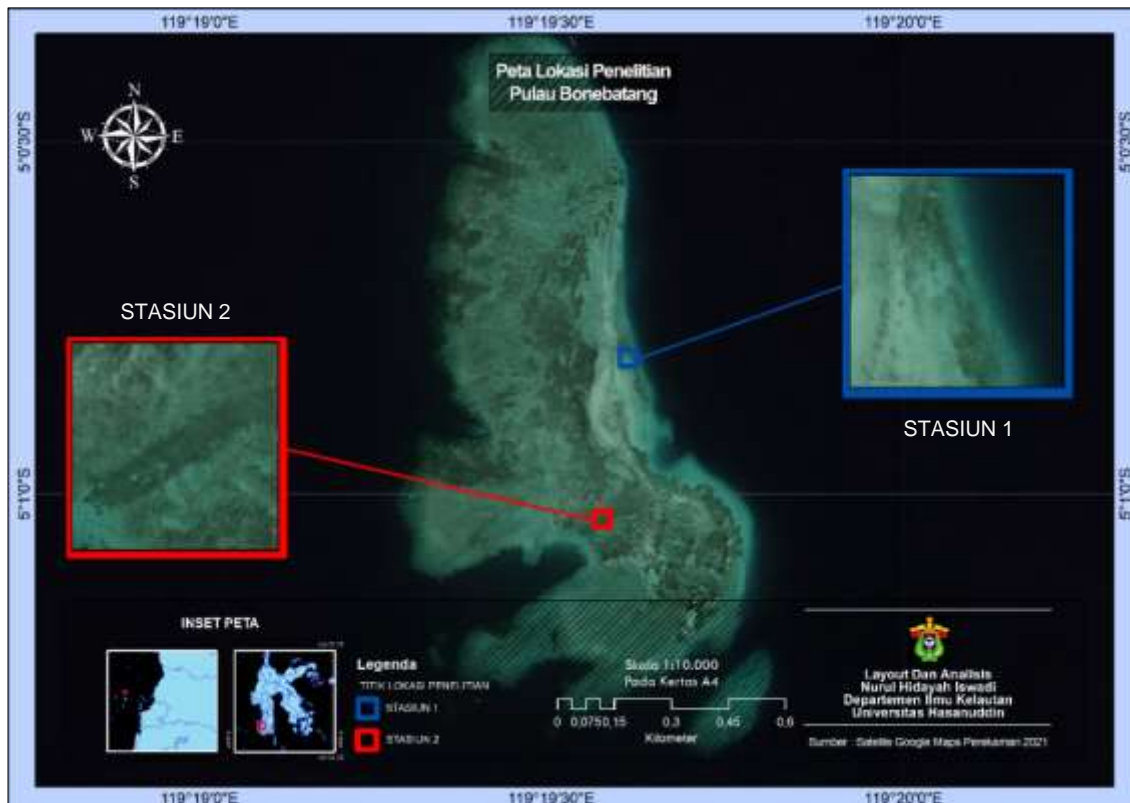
119°19'0"E

119°19'30"E

119°20'0"E

Peta Lokasi Penelitian
Pulau Bonebatang

N
W E
S

5°0'30"S

5°0'30"S

STASIUN 2

STASIUN 1

5°1'0"S

5°1'0"S

INSET PETA

Legenda

TITIK LOKASI PENELITIAN

STASIUN 1

STASIUN 2

Skala 1:10.000
Pada Kertas A4

0 0,0750,15 0,3 0,45 0,6
Kilometer

Layout Dan Analisis
Nurul Hidayah Iswadi
Departemen Ilmu Kelautan
Universitas Hasanuddin

Sumber : Satelite Google Maps Perekaman 2021

119°19'0"E

119°19'30"E

119°20'0"E